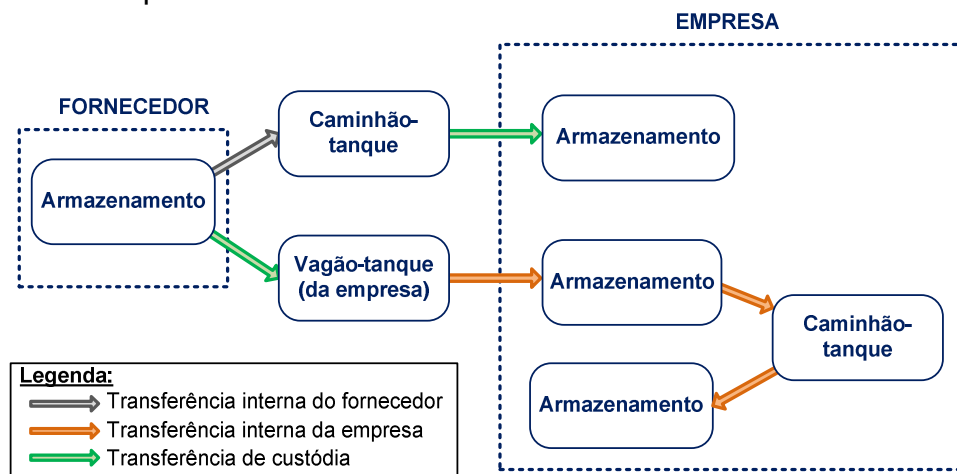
EMPRESA

FORNECEDOR

Armazenamento

Caminhão-tanque

Vagão-tanque (da empresa)

Armazenamento

Armazenamento

Caminhão-tanque

Armazenamento

Legenda:
Transferência interna do fornecedor
Transferência interna da empresa
Transferência de custódia